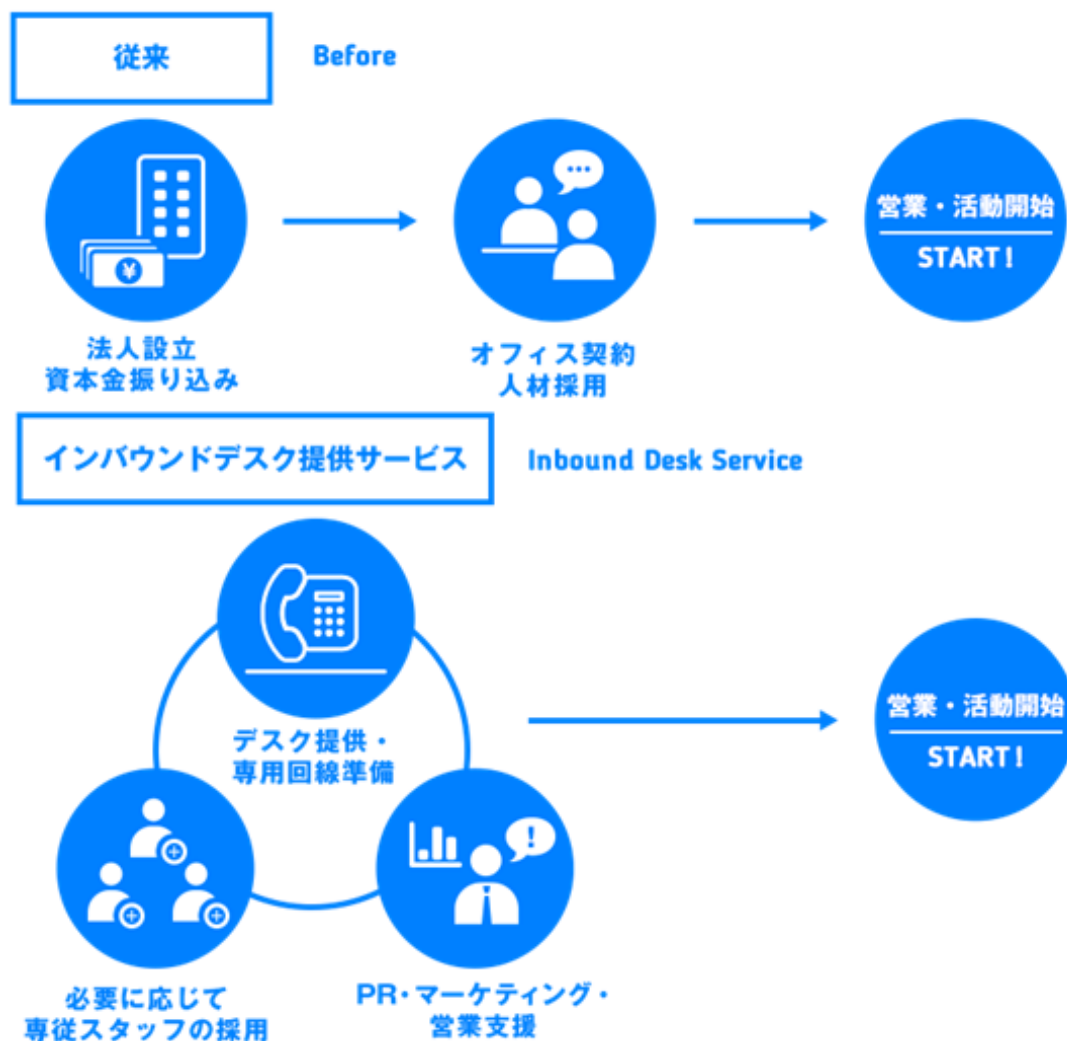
従来

Before

¥

法人設立
資本金振り込み

オフィス契約
人材採用

営業・活動開始

START!

インバウンドデスク提供サービス

Inbound Desk Service

デスク提供・
専用回線準備

営業・活動開始

START!

必要に応じて
専従スタッフの採用

PR・マーケティング・
営業支援